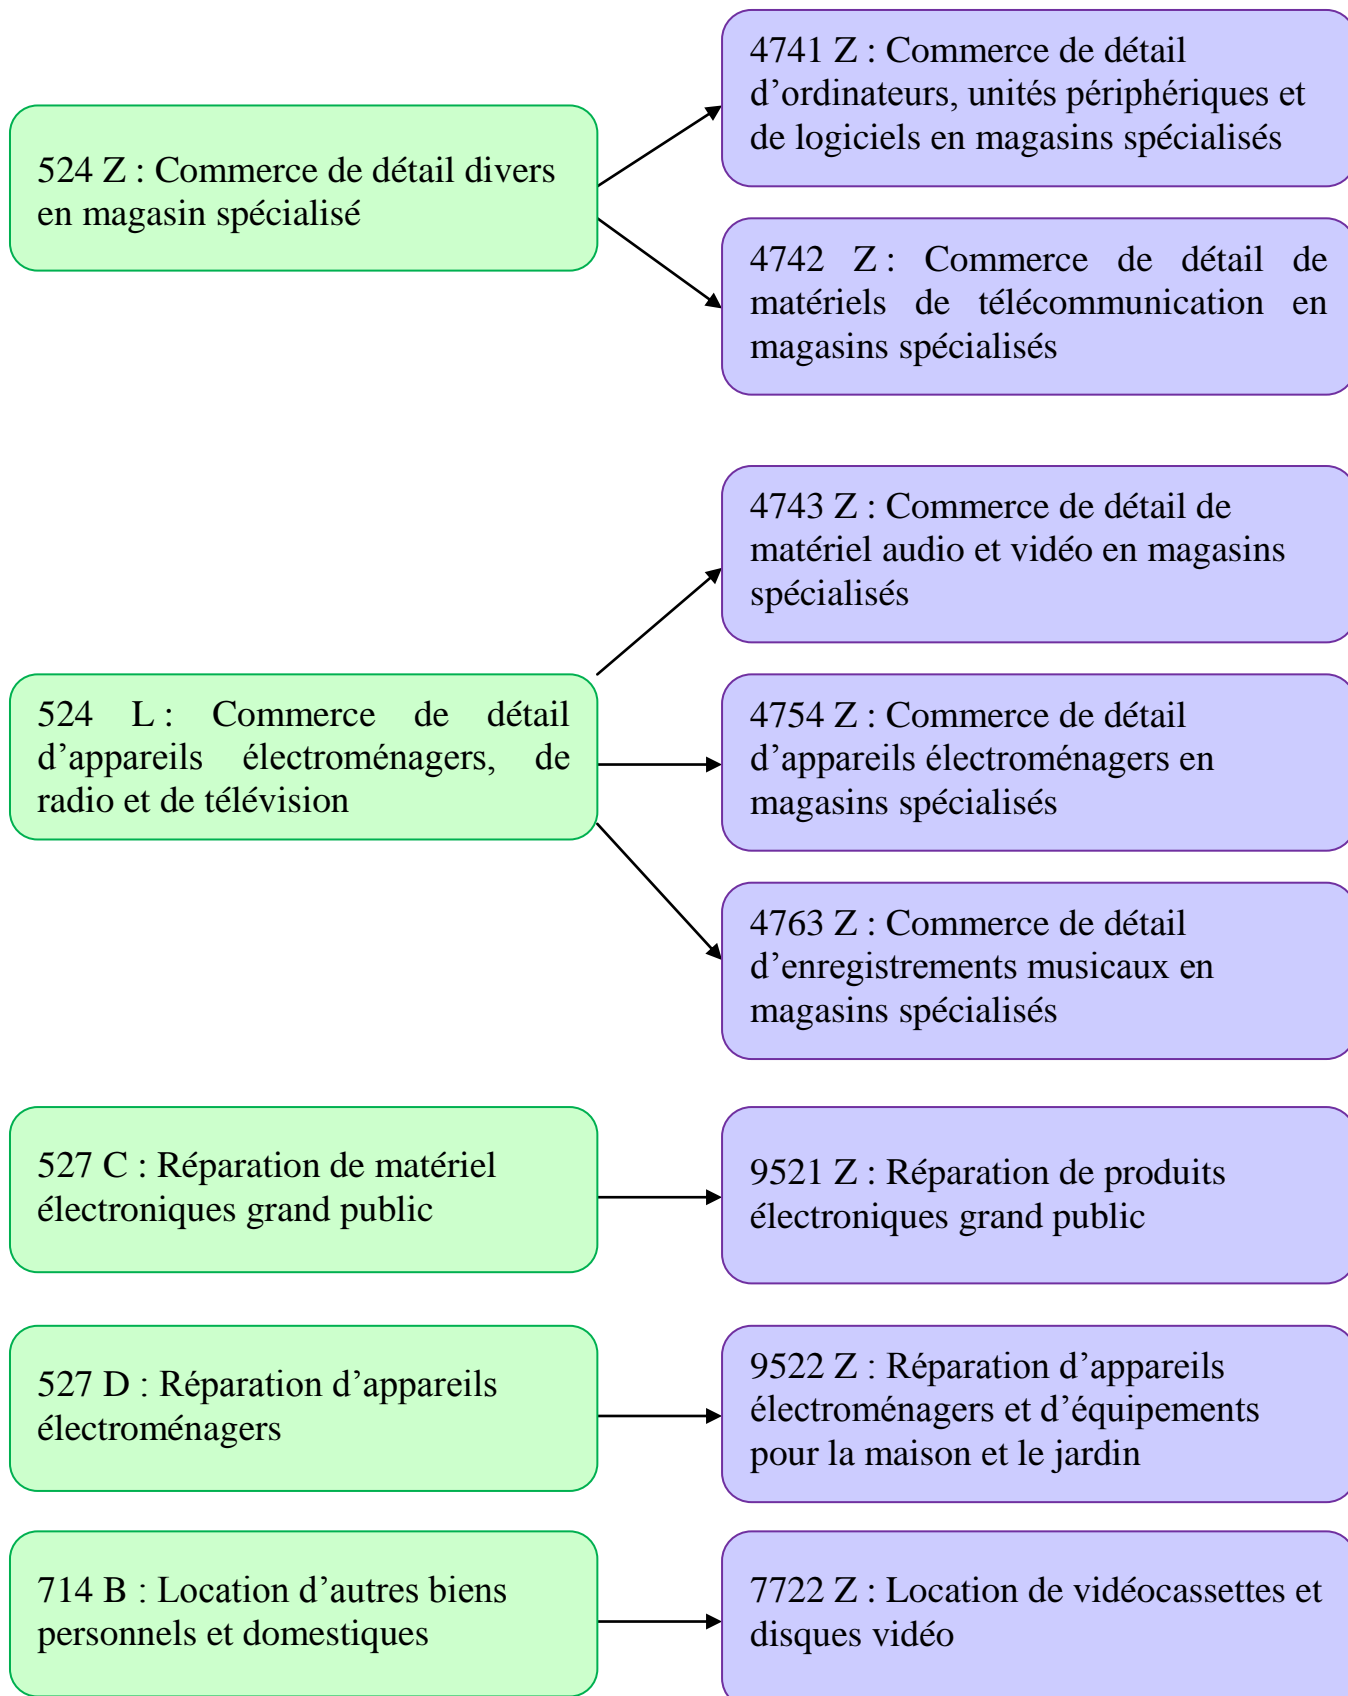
524 Z : Commerce de détail divers en magasin spécialisé

4741 Z : Commerce de détail d’ordinateurs, unités périphériques et de logiciels en magasins spécialisés

4742 Z : Commerce de détail de matériels de télécommunication en magasins spécialisés

524 L : Commerce de détail d’appareils électroménagers, de radio et de télévision

4743 Z : Commerce de détail de matériel audio et vidéo en magasins spécialisés

4754 Z : Commerce de détail d’appareils électroménagers en magasins spécialisés

4763 Z : Commerce de détail d’enregistrements musicaux en magasins spécialisés

527 C : Réparation de matériel électroniques grand public

9521 Z : Réparation de produits électroniques grand public

527 D : Réparation d’appareils électroménagers

9522 Z : Réparation d’appareils électroménagers et d’équipements pour la maison et le jardin

714 B : Location d’autres biens personnels et domestiques

7722 Z : Location de vidéocassettes et disques vidéo